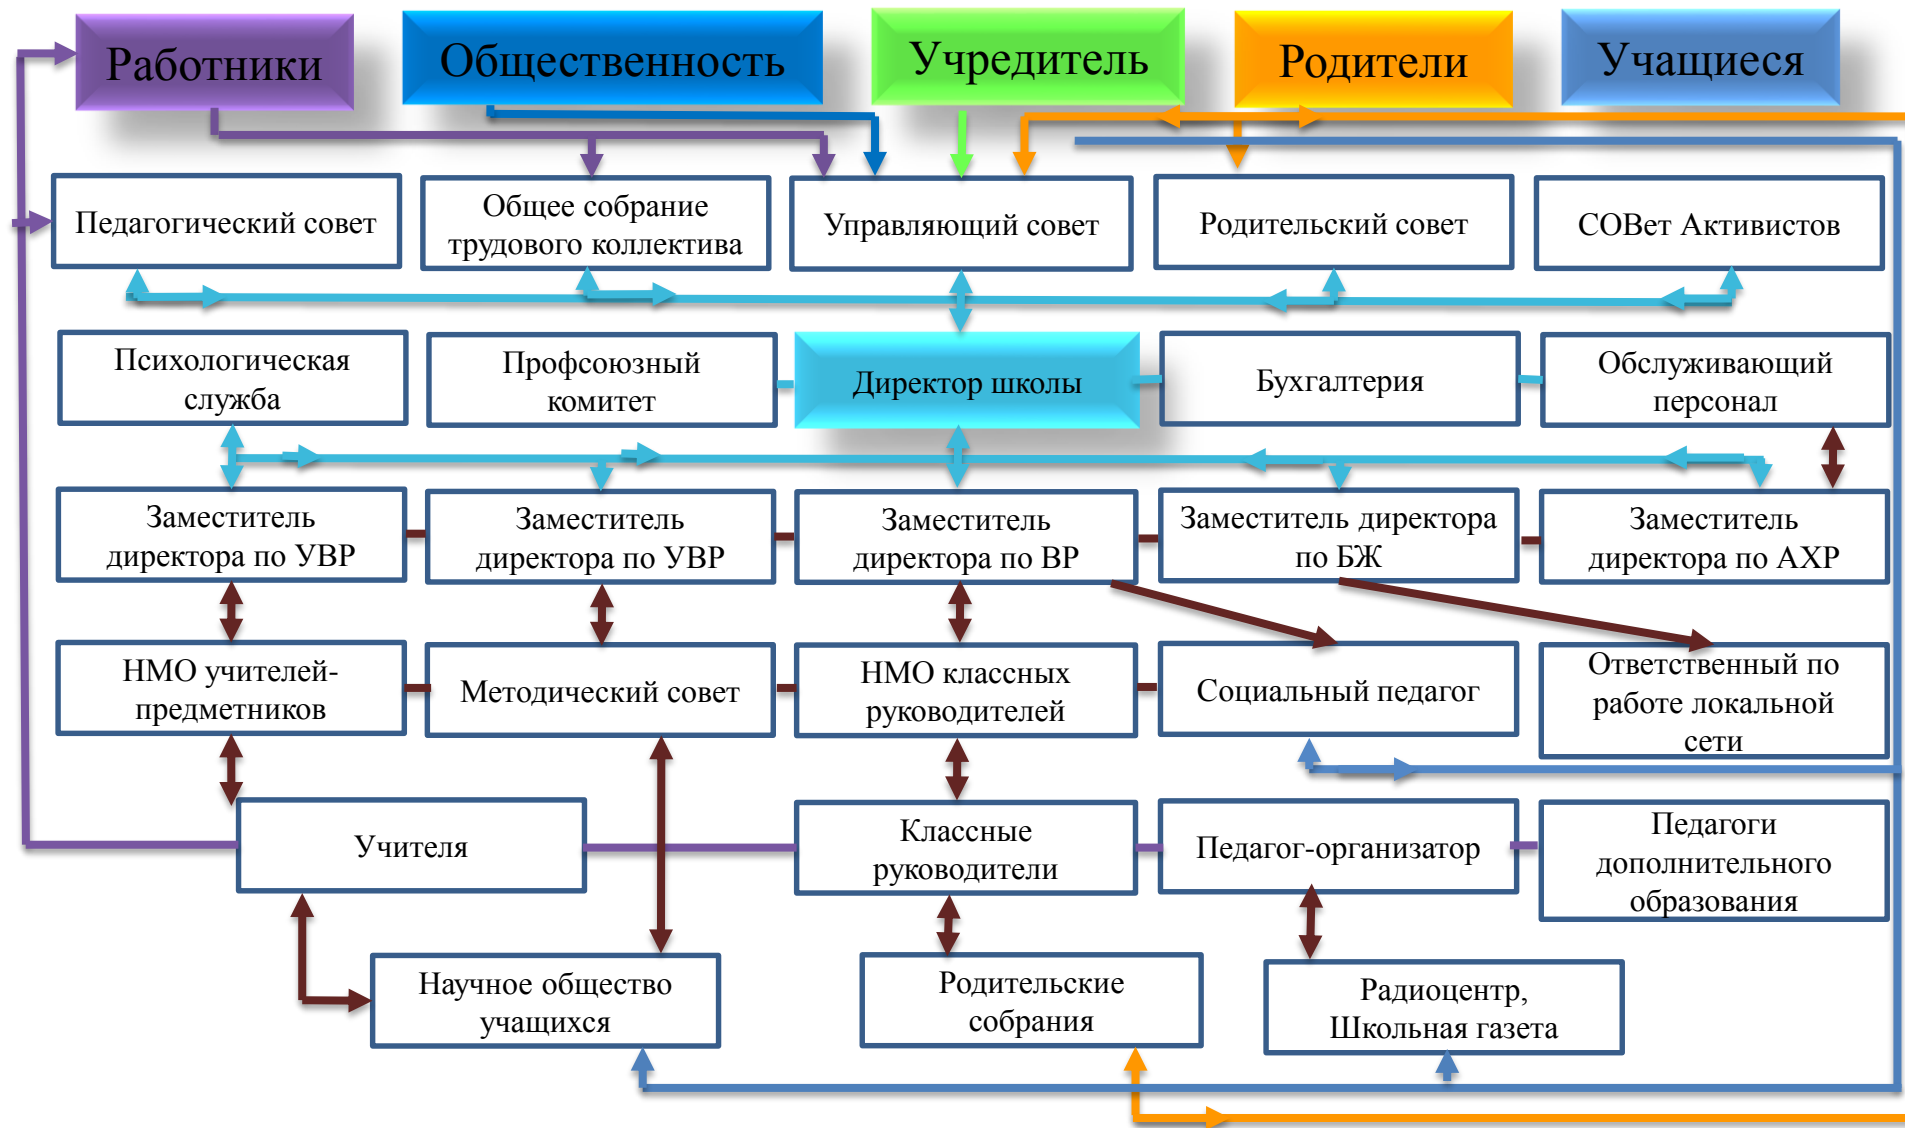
Работники

Общественность

Учредитель

Родители

Учащиеся

Педагогический совет

Общее собрание трудового коллектива

Управляющий совет

Родительский совет

СОВет Активистов

Психологическая служба

Профсоюзный комитет

Директор школы

Бухгалтерия

Обслуживающий персонал

Заместитель директора по УВР

Заместитель директора по УВР

Заместитель директора по ВР

Заместитель директора по БЖ

Заместитель директора по АХР

НМО учителей-предметников

Методический совет

НМО классных руководителей

Социальный педагог

Ответственный по работе локальной сети

Учителя

Классные руководители

Педагог-организатор

Педагоги дополнительного образования

Научное общество учащихся

Родительские собрания

Радиоцентр, Школьная газета